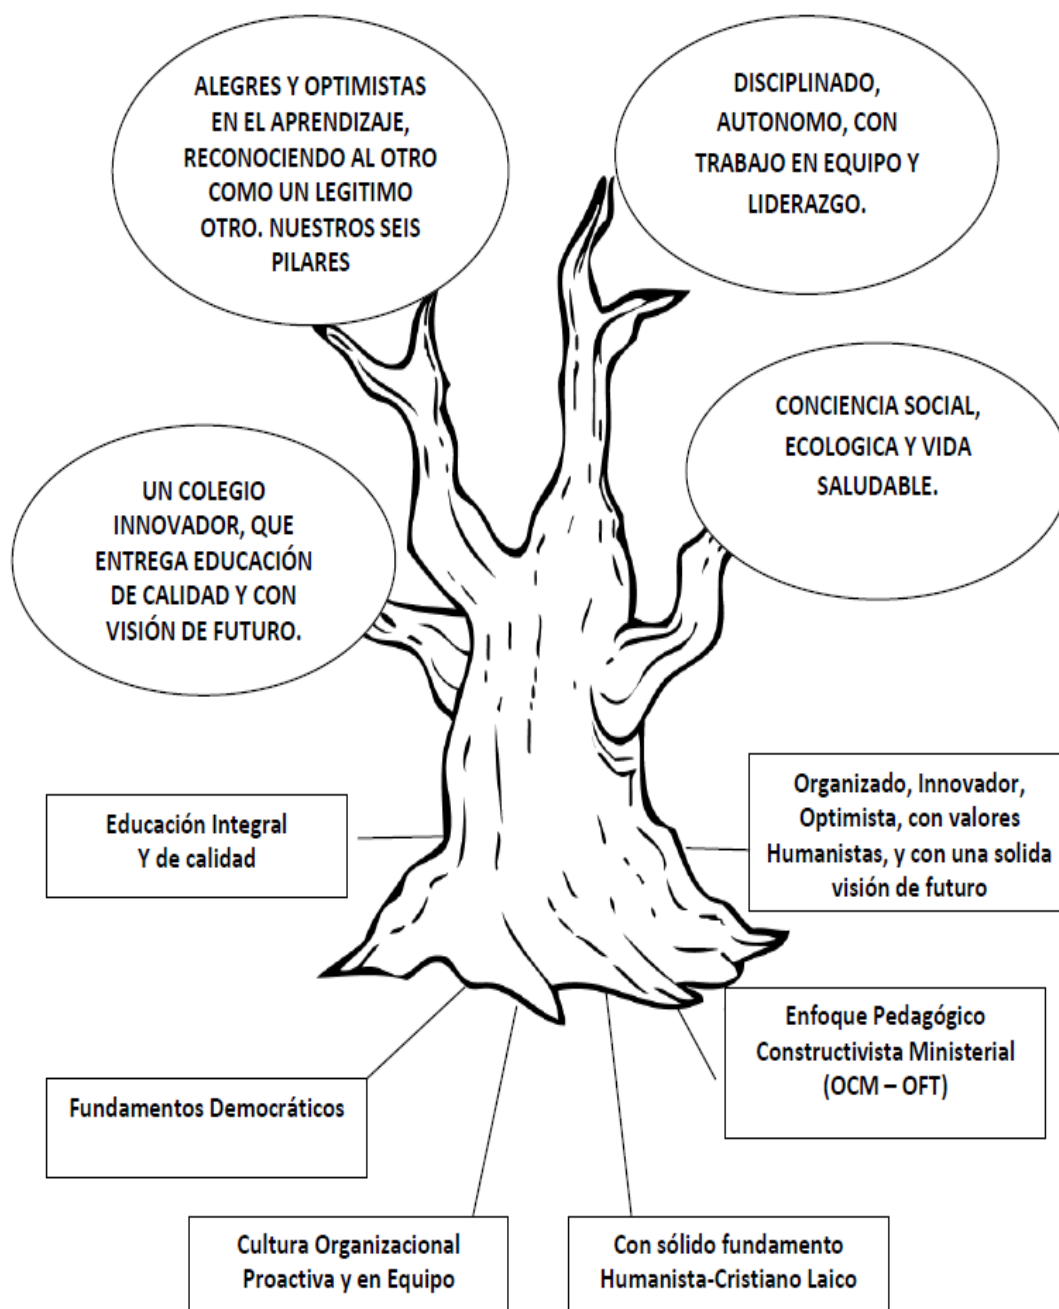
ALEGRES Y OPTIMISTAS EN EL APRENDIZAJE, RECONOCIENDO AL OTRO COMO UN LEGITIMO OTRO. NUESTROS SEIS PILARES

DISCIPLINADO, AUTONOMO, CON TRABAJO EN EQUIPO Y LIDERAZGO.

CONCIENCIA SOCIAL, ECOLOGICA Y VIDA SALUDABLE.

UN COLEGIO INNOVADOR, QUE ENTREGA EDUCACIÓN DE CALIDAD Y CON VISIÓN DE FUTURO.

Educación Integral
Y de calidad

Organizado, Innovador, Optimista, con valores Humanistas, y con una solida visión de futuro

Enfoque Pedagógico Constructivista Ministerial (OCM – OFT)

Fundamentos Democráticos

Cultura Organizacional Proactiva y en Equipo

Con sólido fundamento Humanista-Cristiano Laico